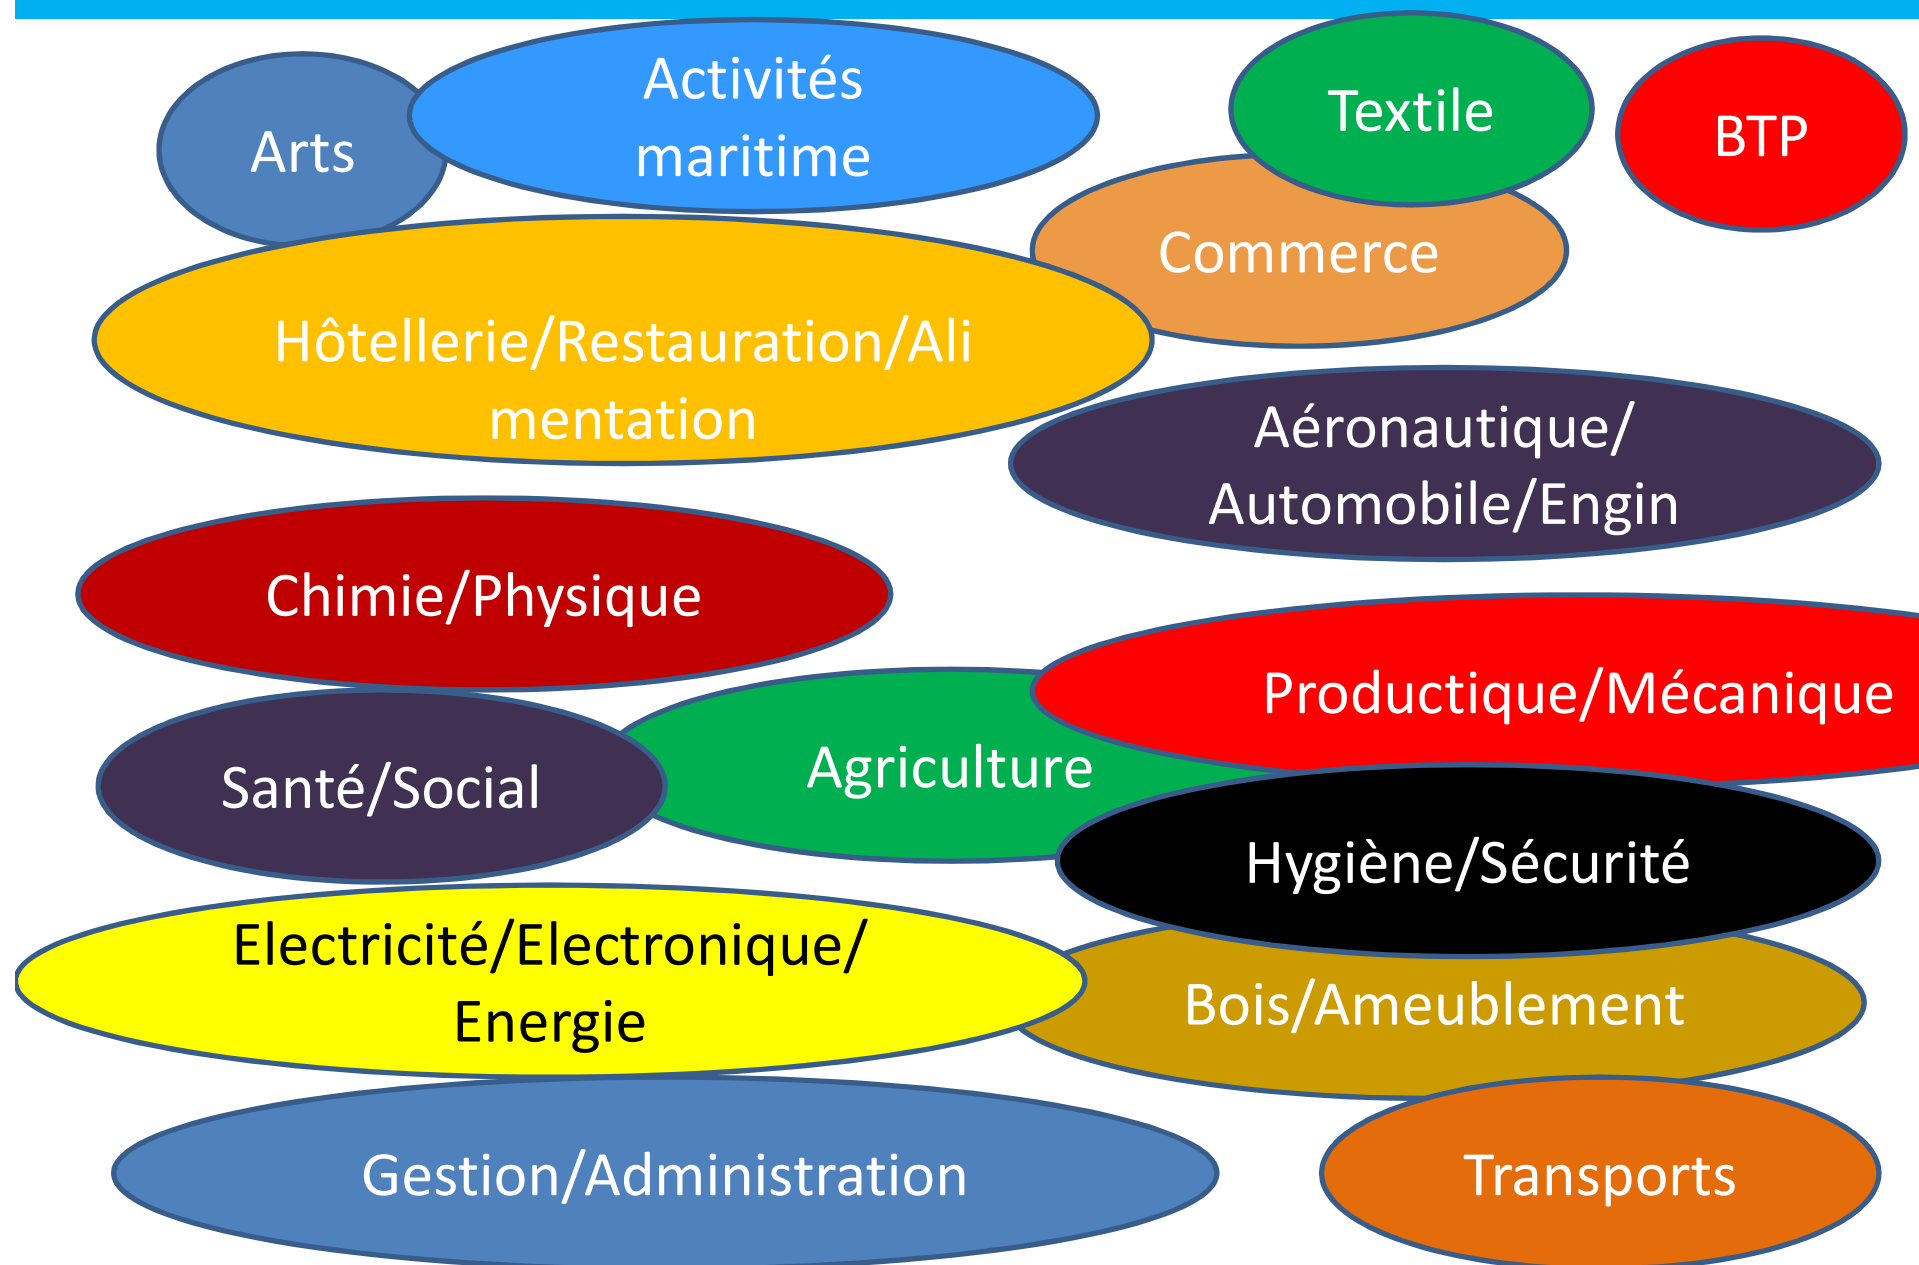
Arts

Activités maritime

Textile

BTP

Commerce

Hôtellerie/Restauration/Alimentation

Aéronautique/ Automobile/Engin

Chimie/Physique

Productique/Mécanique

Santé/Social

Agriculture

Hygiène/Sécurité

Electricité/Electronique/ Energie

Bois/Ameublement

Gestion/Administration

Transports